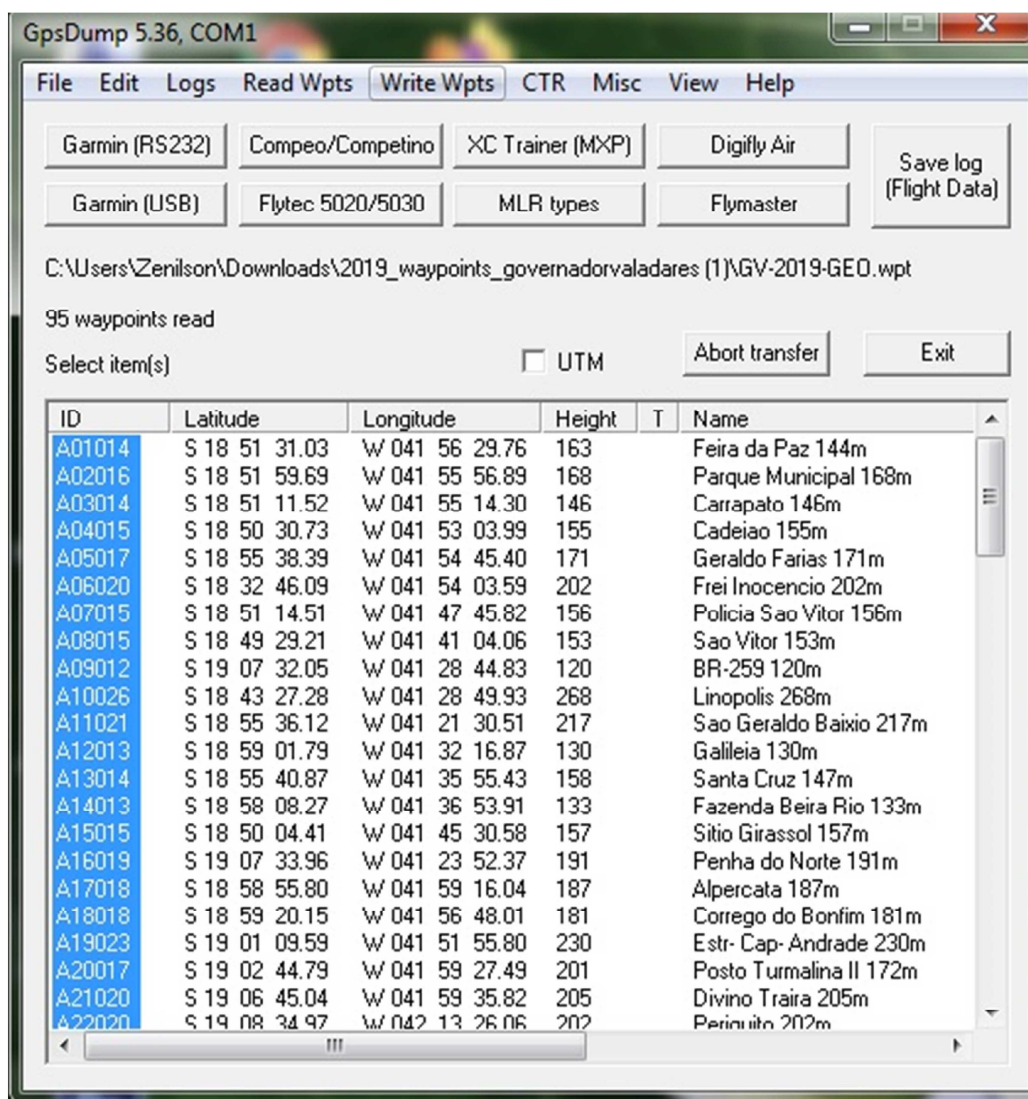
GpsDump 5.36, COM1

File Edit Logs Read Wpts Write Wpts CTR Misc View Help

Garmin (RS232) Compeo/Competino XC Trainer (MXP) Digifly Air Save log (Flight Data)

Garmin (USB) Flytec 5020/5030 MLR types Flymaster

C:\Users\Zenilson\Downloads\2019_waypoints_governadorvaladares (1)\GV-2019-GEO.wpt

95 waypoints read

Select item(s) UTM Abort transfer Exit

| ID | Latitude | Longitude | Height | T | Name |
|---|---|---|---|---|---|
| A01014 | S 18 51 31.03 | W 041 56 29.76 | 163 | | Feira da Paz 144m |
| A02016 | S 18 51 59.69 | W 041 55 56.89 | 168 | | Parque Municipal 168m |
| A03014 | S 18 51 11.52 | W 041 55 14.30 | 146 | | Carrapato 146m |
| A04015 | S 18 50 30.73 | W 041 53 03.99 | 155 | | Cadeiao 155m |
| A05017 | S 18 55 38.39 | W 041 54 45.40 | 171 | | Geraldo Farias 171m |
| A06020 | S 18 32 46.09 | W 041 54 03.59 | 202 | | Frei Inocencio 202m |
| A07015 | S 18 51 14.51 | W 041 47 45.82 | 156 | | Policia Sao Vitor 156m |
| A08015 | S 18 49 29.21 | W 041 41 04.06 | 153 | | Sao Vitor 153m |
| A09012 | S 19 07 32.05 | W 041 28 44.83 | 120 | | BR-259 120m |
| A10026 | S 18 43 27.28 | W 041 28 49.93 | 268 | | Linopolis 268m |
| A11021 | S 18 55 36.12 | W 041 21 30.51 | 217 | | Sao Geraldo Baixio 217m |
| A12013 | S 18 59 01.79 | W 041 32 16.87 | 130 | | Galileia 130m |
| A13014 | S 18 55 40.87 | W 041 35 55.43 | 158 | | Santa Cruz 147m |
| A14013 | S 18 58 08.27 | W 041 36 53.91 | 133 | | Fazenda Beira Rio 133m |
| A15015 | S 18 50 04.41 | W 041 45 30.58 | 157 | | Sitio Girassol 157m |
| A16019 | S 19 07 33.96 | W 041 23 52.37 | 191 | | Penha do Norte 191m |
| A17018 | S 18 58 55.80 | W 041 59 16.04 | 187 | | Alpercata 187m |
| A18018 | S 18 59 20.15 | W 041 56 48.01 | 181 | | Corrego do Bonfim 181m |
| A19023 | S 19 01 09.59 | W 041 51 55.80 | 230 | | Estr- Cap- Andrade 230m |
| A20017 | S 19 02 44.79 | W 041 59 27.49 | 201 | | Posto Turmalina II 172m |
| A21020 | S 19 06 45.04 | W 041 59 35.82 | 205 | | Divino Traira 205m |
| A22020 | S 19 08 34.97 | W 042 13 26.06 | 202 | | Periquito 202m |